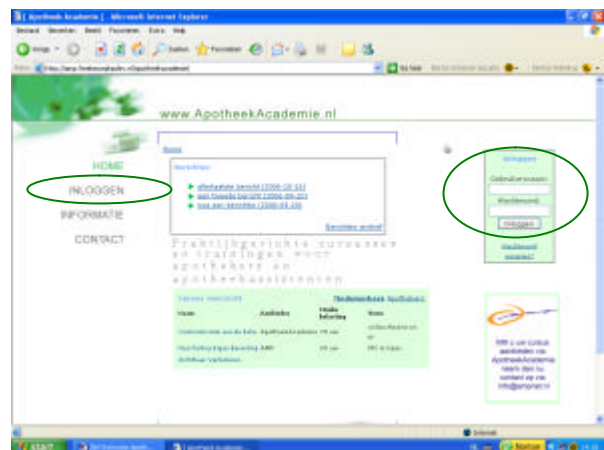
Apotheek Academie | - Microsoft Internet Explorer

Bestand Bewerken Beeld Favorieten Extra Help

Vorige Zoeken Favorieten

www.ApotheekAcademie.nl

HOME

INLOGGEN

INFORMATIE

CONTACT

Home

Berichten

allerlaatste bericht (2006-10-11)

een tweede bericht (2006-09-20)

nog een berichtje (2006-09-16)

Berichten archief

Praktijkgerichte cursussen en trainingen voor apothekers en apothekersassistenten

Inloggen

Gebruikersnaam:

Wachtwoord:

Inloggen

Wachtwoord vergeten?

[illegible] overzicht

| Naam | Aanbieder | Studie belasting | Soort |
|---|---|---|---|
| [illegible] | ApotheekAcademie | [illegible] | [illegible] |
| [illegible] | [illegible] | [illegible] | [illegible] |
| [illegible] | | | |

Wilt u uw cursus aanbieden via ApotheekAcademie neem dan hier contact op via info@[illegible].nl

Internet

START